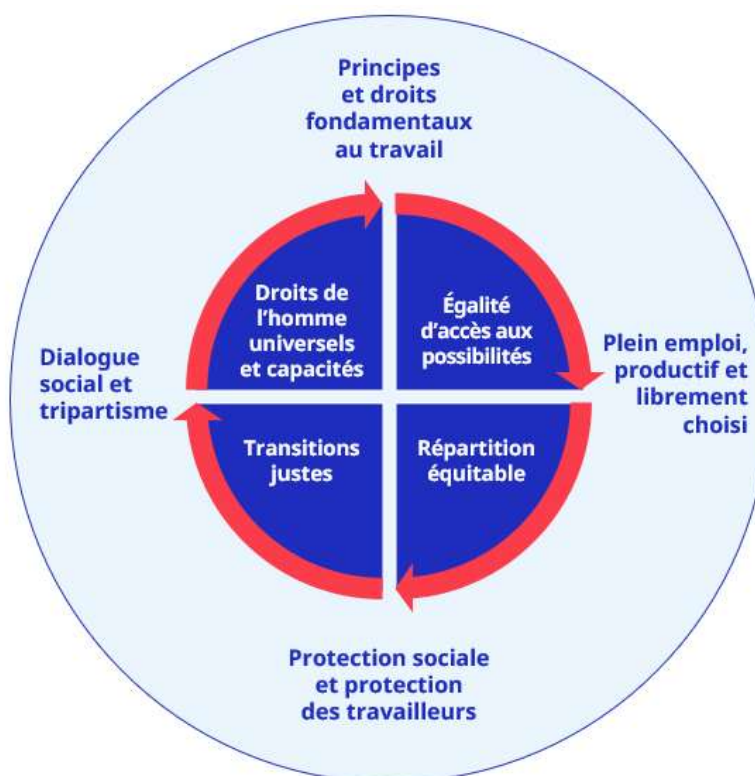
Principes et droits fondamentaux au travail

Droits de l'homme universels et capacités

Égalité d'accès aux possibilités

Dialogue social et tripartisme

Plein emploi, productif et librement choisi

Transitions justes

Répartition équitable

Protection sociale et protection des travailleurs